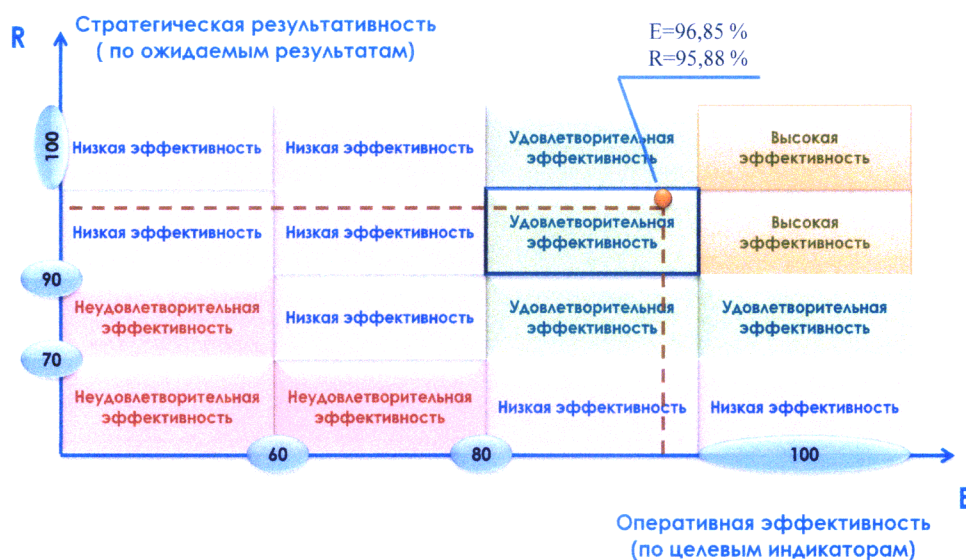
R

Стратегическая результативность ( по ожидаемым результатам)

E=96,85 %
R=95,88 %

| | | | |
|---|---|---|---|
| Низкая эффективность | Низкая эффективность | Удовлетворительная эффективность | Высокая эффективность |
| Низкая эффективность | Низкая эффективность | Удовлетворительная эффективность | Высокая эффективность |
| Неудовлетворительная эффективность | Низкая эффективность | Удовлетворительная эффективность | Удовлетворительная эффективность |
| Неудовлетворительная эффективность | Неудовлетворительная эффективность | Низкая эффективность | Низкая эффективность |

100
90
70
60
80
100

E

Оперативная эффективность (по целевым индикаторам)